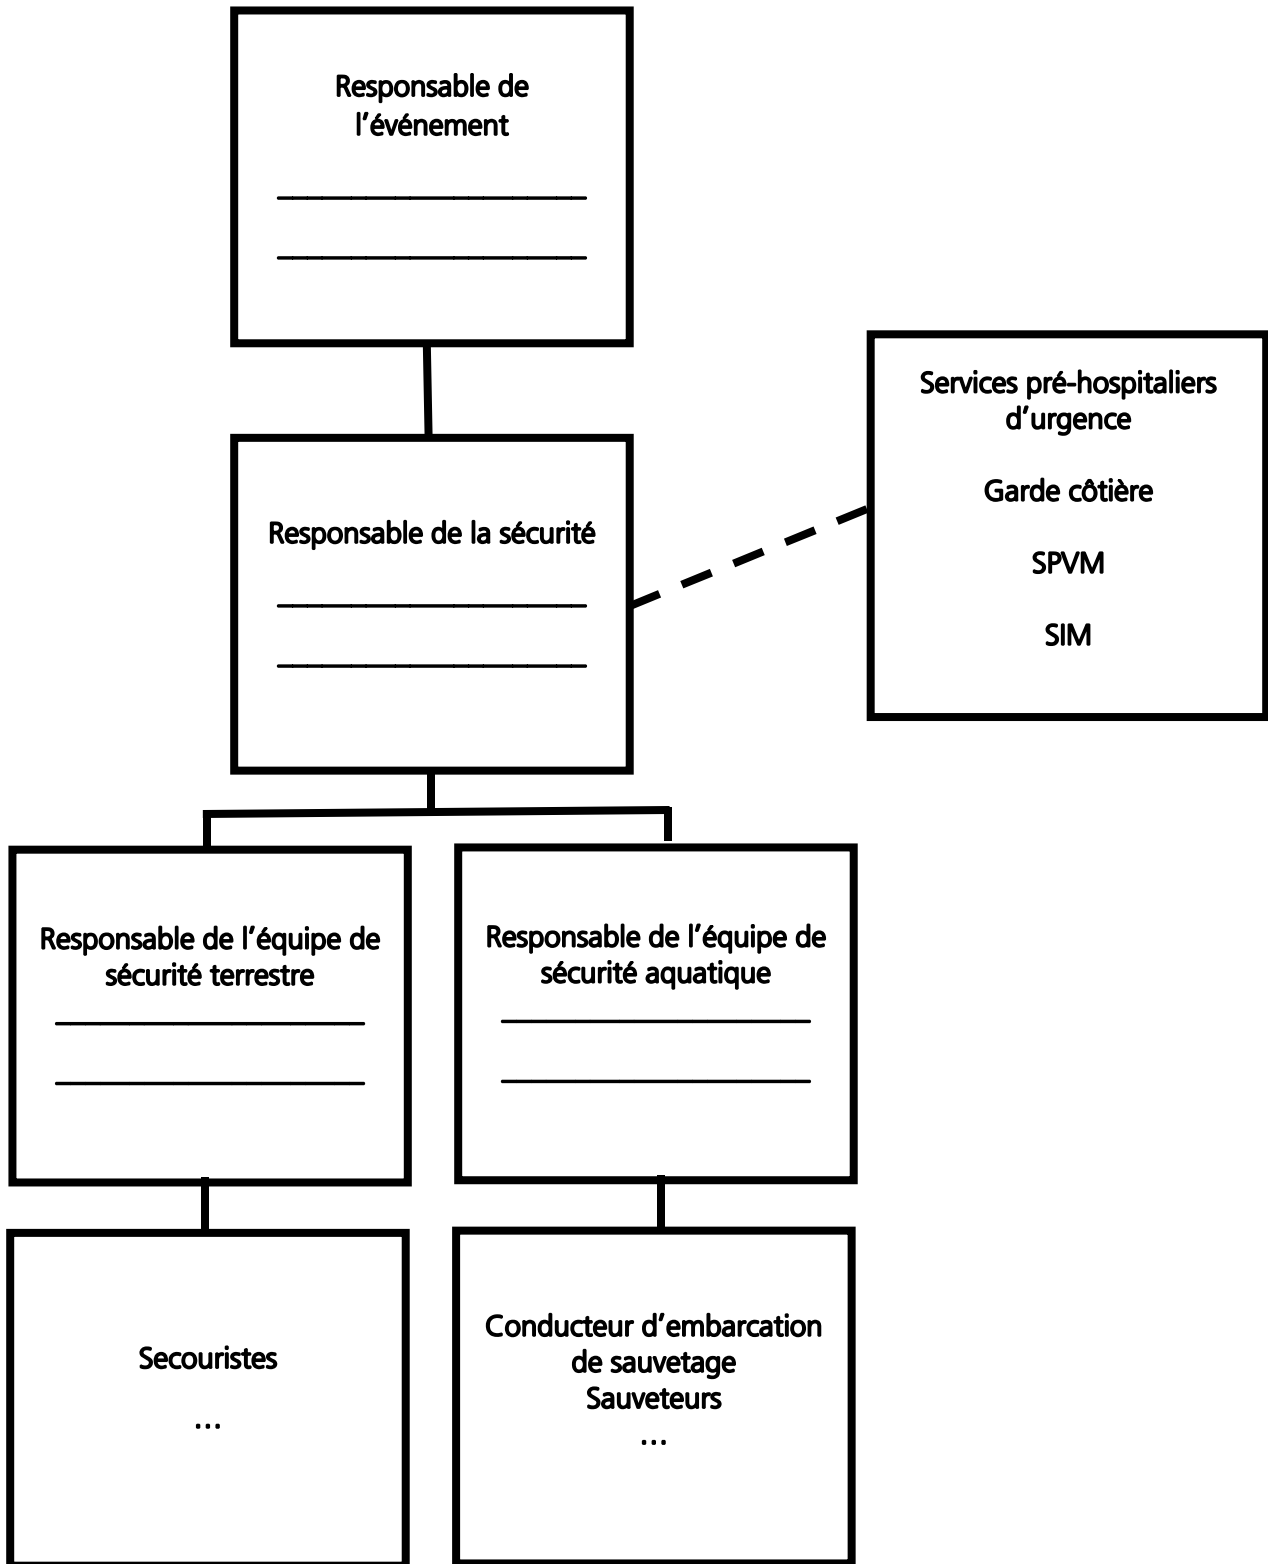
Responsable de l'événement

____________________

____________________

Services pré-hospitaliers d'urgence

Garde côtière

SPVM

SIM

Responsable de la sécurité

____________________

____________________

Responsable de l'équipe de sécurité terrestre

____________________

____________________

Responsable de l'équipe de sécurité aquatique

____________________

____________________

Secouristes

...

Conducteur d'embarcation de sauvetage
Sauveteurs
...